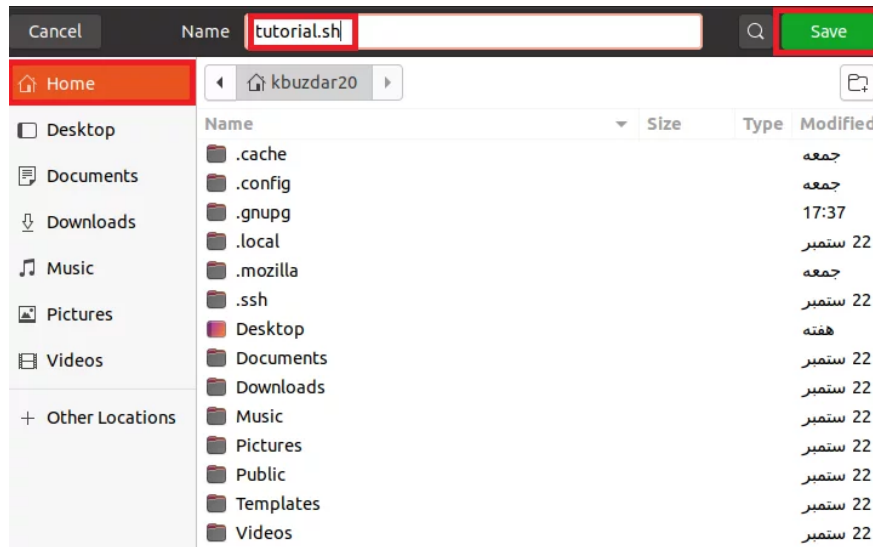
Cancel Name tutorial.sh Save

Home
Desktop
Documents
Downloads
Music
Pictures
Videos
+ Other Locations

kbuzdar20

| Name | Size | Type | Modified |
|---|---|---|---|
| .cache | | | جمعه |
| .config | | | جمعه |
| .gnupg | | | 17:37 |
| .local | | | 22 ستمبر |
| .mozilla | | | جمعه |
| .ssh | | | 22 ستمبر |
| Desktop | | | هفته |
| Documents | | | 22 ستمبر |
| Downloads | | | 22 ستمبر |
| Music | | | 22 ستمبر |
| Pictures | | | 22 ستمبر |
| Public | | | 22 ستمبر |
| Templates | | | 22 ستمبر |
| Videos | | | 22 ستمبر |